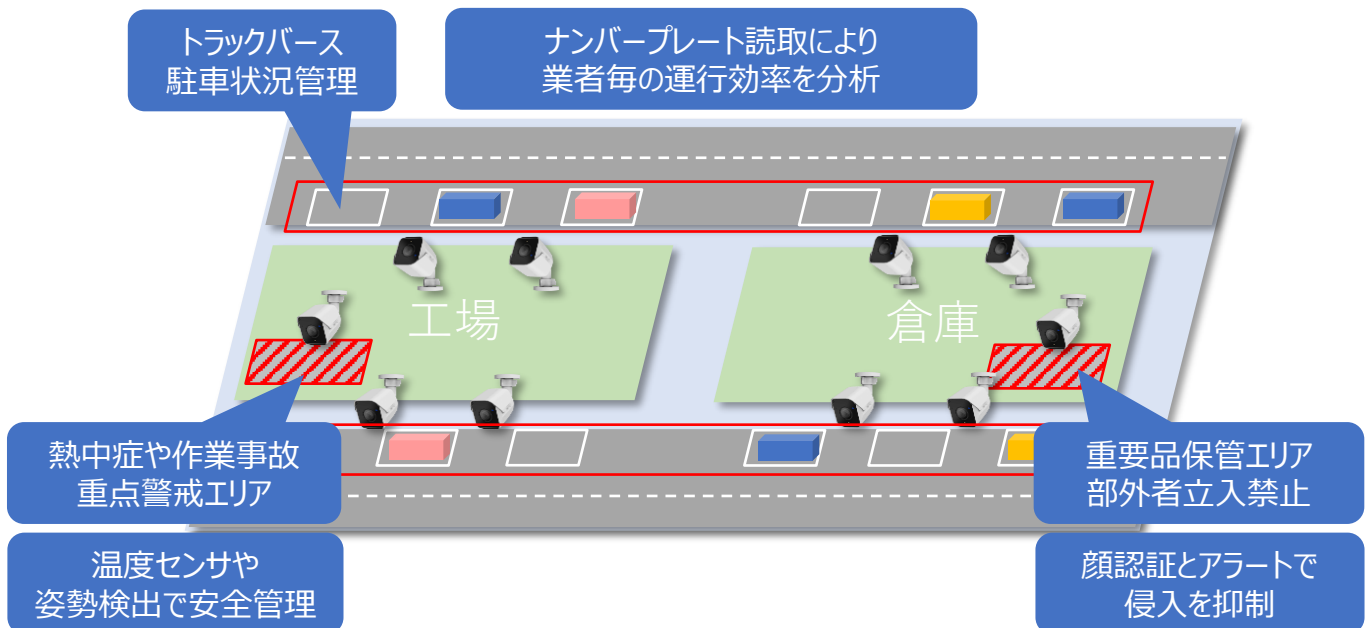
トラックバース
駐車状況管理

ナンバープレート読取により
業者毎の運行効率を分析

工場

倉庫

熱中症や作業事故
重点警戒エリア

温度センサや
姿勢検出で安全管理

重要品保管エリア
部外者立入禁止

顔認証とアラートで
侵入を抑制